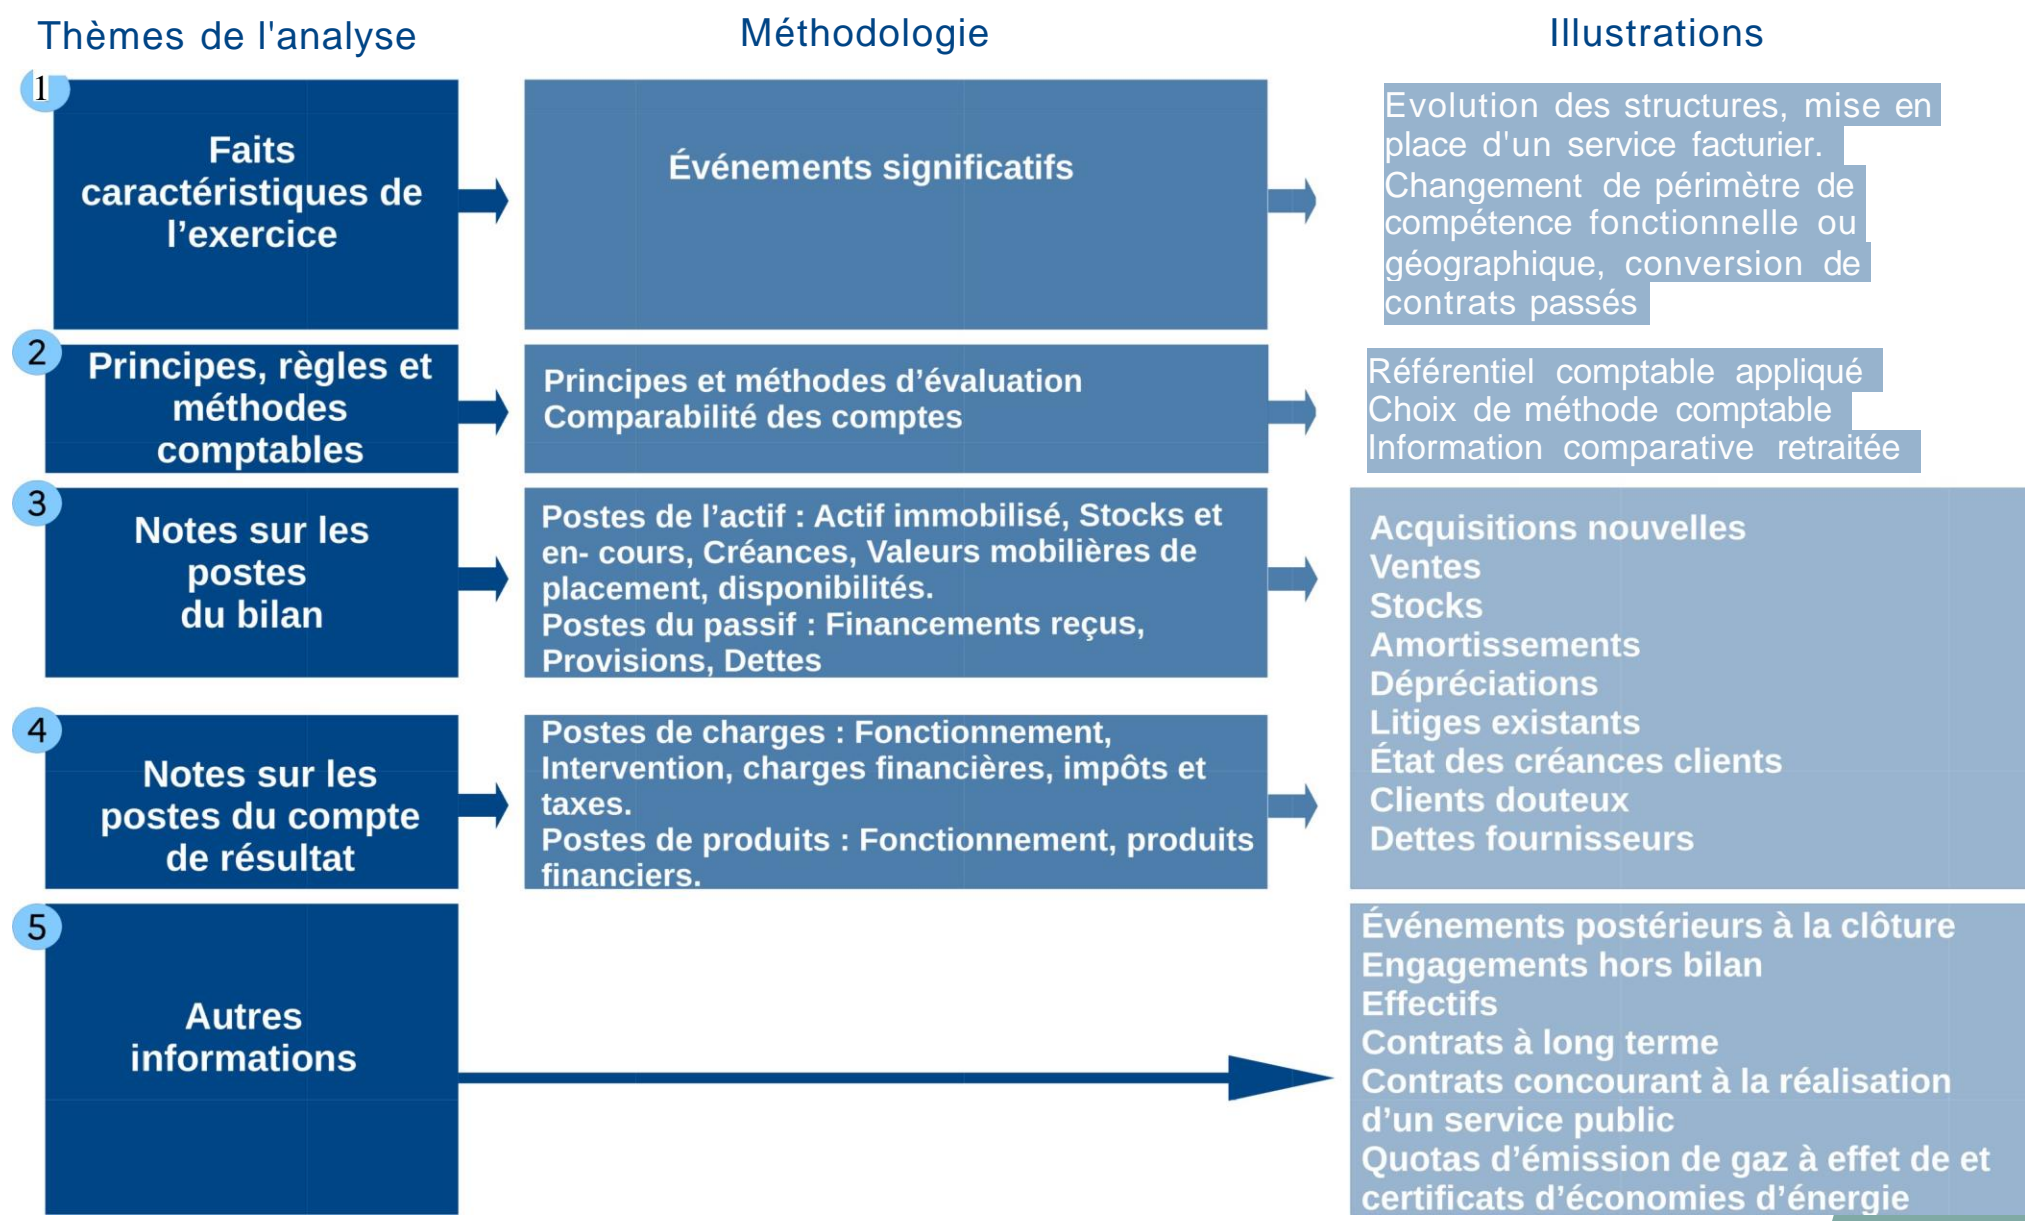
Thèmes de l'analyse

Méthodologie

Illustrations

1

Faits caractéristiques de l'exercice

Événements significatifs

Evolution des structures, mise en place d'un service facturier.
Changement de périmètre de compétence fonctionnelle ou géographique, conversion de contrats passés

2

Principes, règles et méthodes comptables

Principes et méthodes d'évaluation
Comparabilité des comptes

Référentiel comptable appliqué
Choix de méthode comptable
Information comparative retraitée

3

Notes sur les postes du bilan

Postes de l'actif : Actif immobilisé, Stocks et en- cours, Créances, Valeurs mobilières de placement, disponibilités.
Postes du passif : Financements reçus, Provisions, Dettes

Acquisitions nouvelles
Ventes
Stocks
Amortissements
Dépréciations
Litiges existants
État des créances clients
Clients douteux
Dettes fournisseurs

4

Notes sur les postes du compte de résultat

Postes de charges : Fonctionnement, Intervention, charges financières, impôts et taxes.
Postes de produits : Fonctionnement, produits financiers.

5

Autres informations

Événements postérieurs à la clôture
Engagements hors bilan
Effectifs
Contrats à long terme
Contrats concourant à la réalisation d'un service public
Quotas d'émission de gaz à effet de et certificats d'économies d'énergie